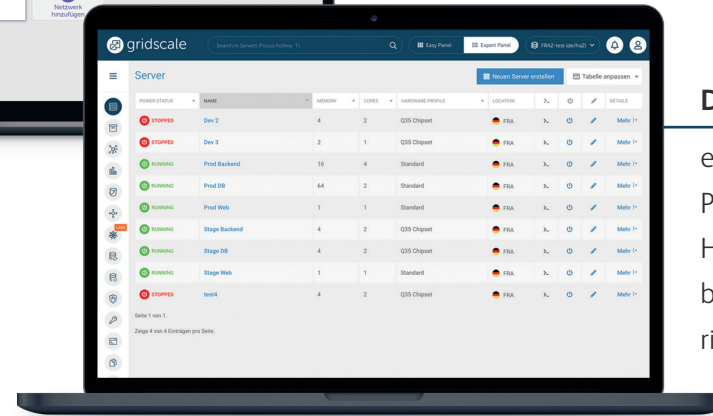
Netzwerk hinzufügen

gridscale

Search in Servers (Focus hotkey: T)

Easy Panel

Expert Panel

FRA2-test (de/fra2)

Server

Neuen Server erstellen

Tabelle anpassen

| POWER STATUS | NAME | MEMORY | CORES | HARDWARE PROFILE | LOCATION | | | | DETAILS |
|---|---|---|---|---|---|---|---|---|---|
| STOPPED | Dev 2 | 4 | 2 | Q35 Chipset | FRA | | | | Mehr |
| STOPPED | Dev 3 | 2 | 1 | Q35 Chipset | FRA | | | | Mehr |
| RUNNING | Prod Backend | 16 | 4 | Standard | FRA | | | | Mehr |
| RUNNING | Prod DB | 64 | 2 | Standard | FRA | | | | Mehr |
| RUNNING | Prod Web | 1 | 1 | Standard | FRA | | | | Mehr |
| RUNNING | Stage Backend | 4 | 2 | Q35 Chipset | FRA | | | | Mehr |
| RUNNING | Stage DB | 4 | 2 | Q35 Chipset | FRA | | | | Mehr |
| RUNNING | Stage Web | 1 | 1 | Standard | FRA | | | | Mehr |
| STOPPED | test4 | 4 | 2 | Q35 Chipset | FRA | | | | Mehr |

Seite 1 von 1.

Zeige 4 von 4 Einträgen pro Seite.

D

e
P
H
b
ri